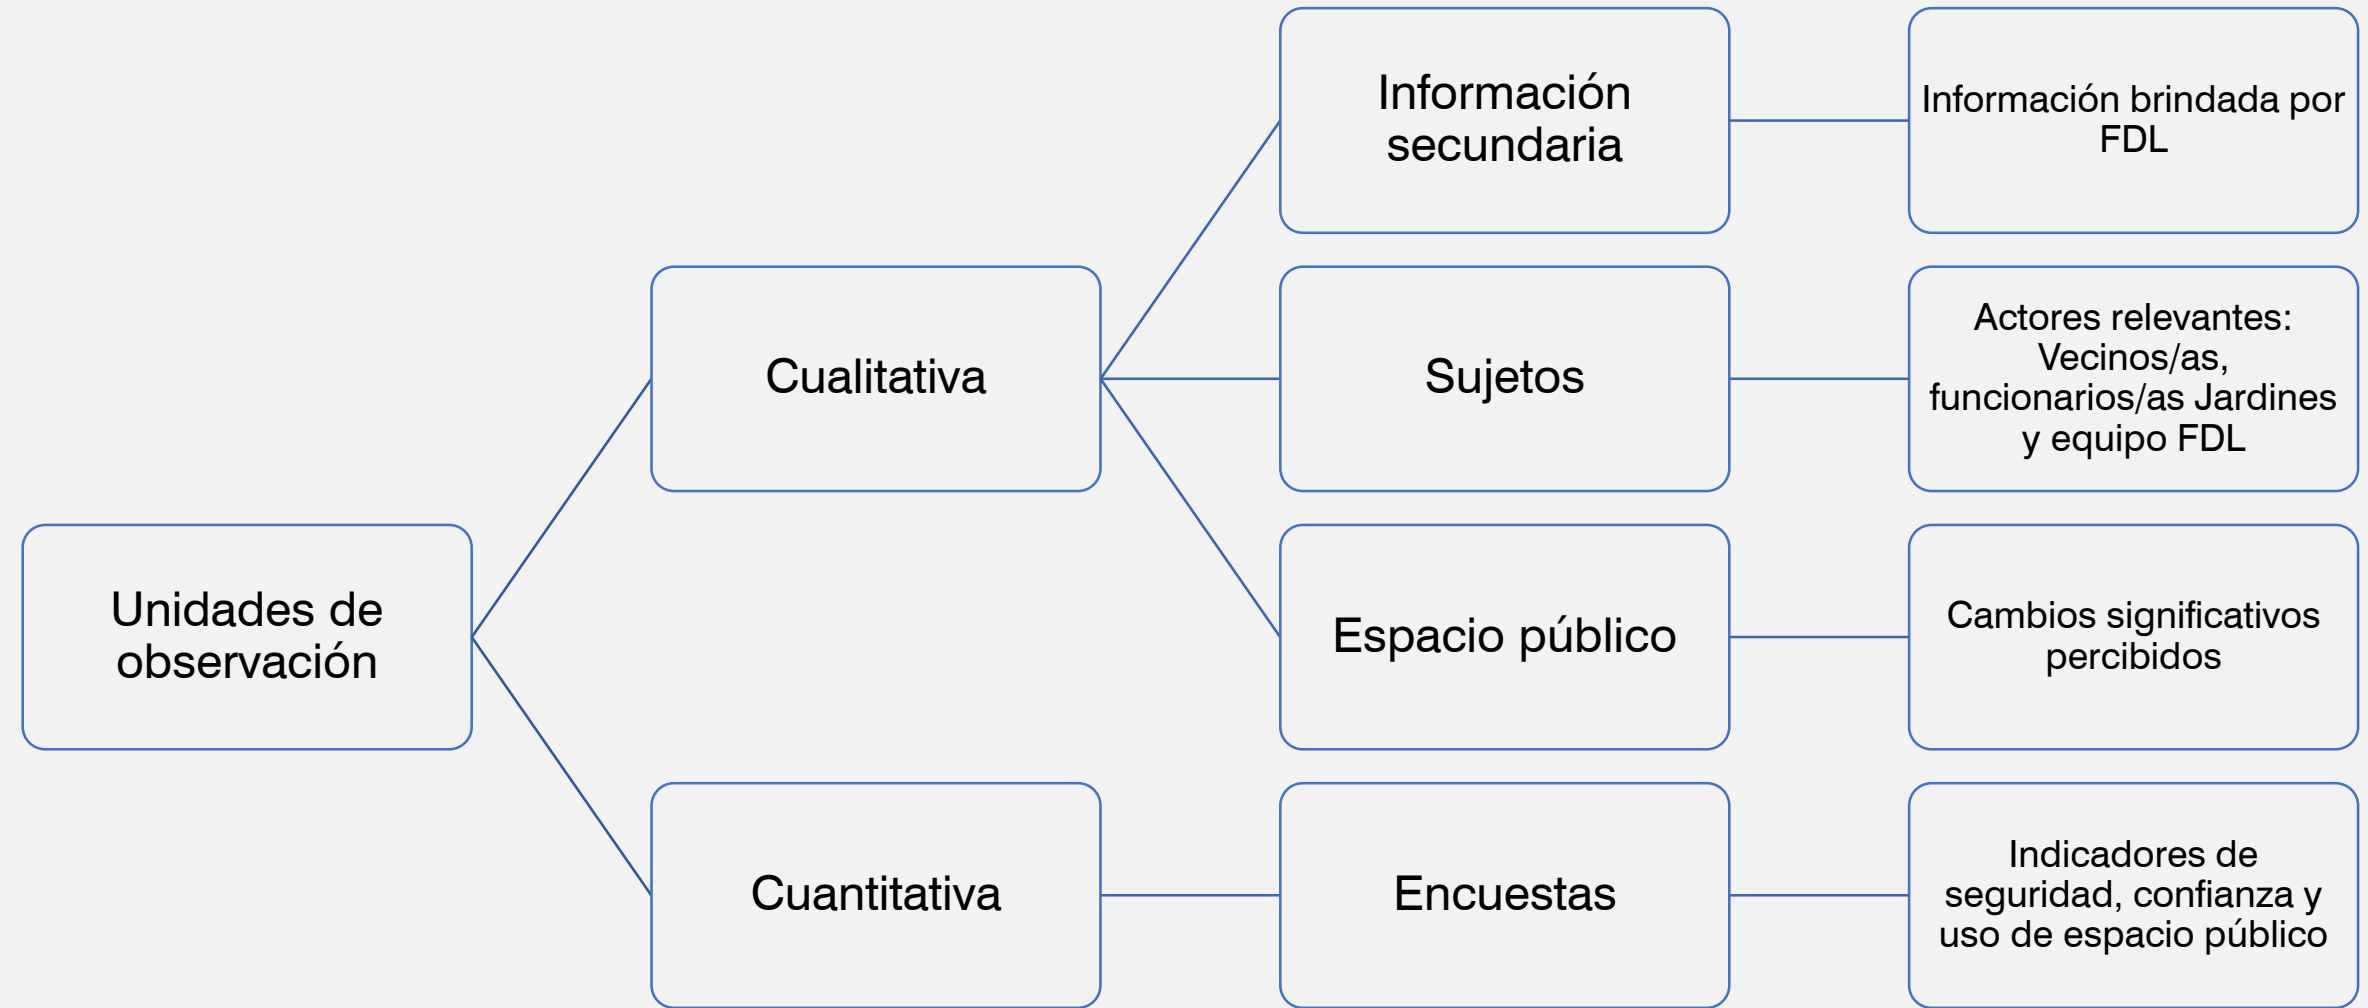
Unidades de observación

Cualitativa

Información secundaria

Información brindada por FDL

Sujetos

Actores relevantes: Vecinos/as, funcionarios/as Jardines y equipo FDL

Espacio público

Cambios significativos percibidos

Cuantitativa

Encuestas

Indicadores de seguridad, confianza y uso de espacio público